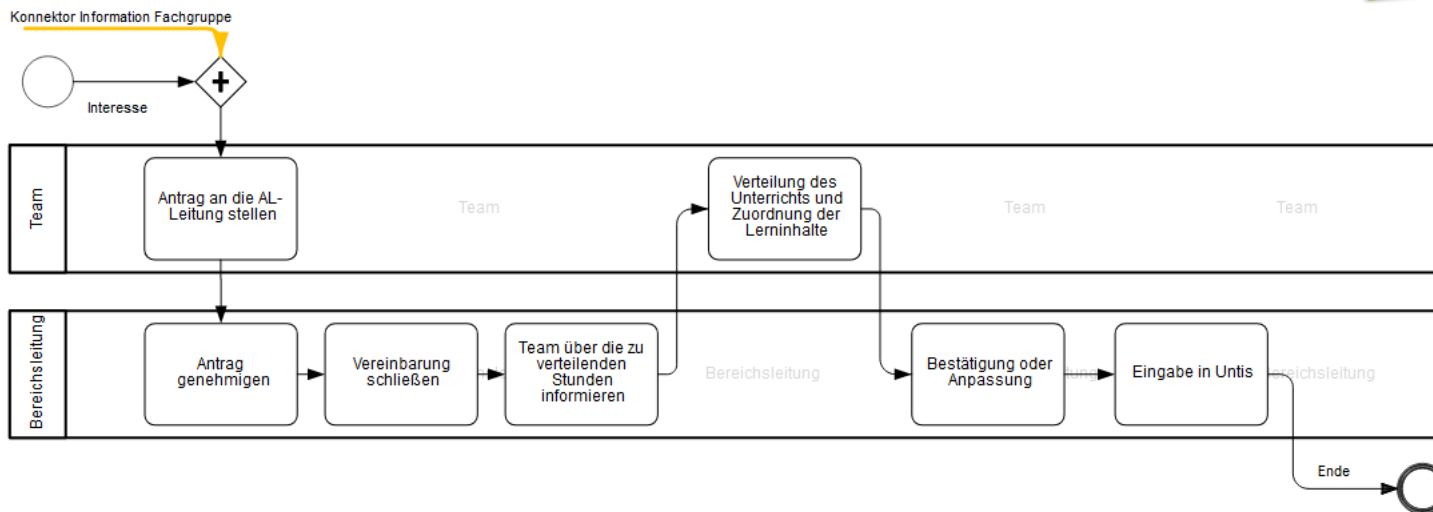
Konnektor Information Fachgruppe

Interesse

Team

Antrag an die AL-Leitung stellen

Team

Verteilung des Unterrichts und Zuordnung der Lerninhalte

Team

Team

Bereichsleitung

Antrag genehmigen

Vereinbarung schließen

Team über die zu verteilenden Stunden informieren

Bereichsleitung

Bestätigung oder Anpassung

Eingabe in Untis

Ende